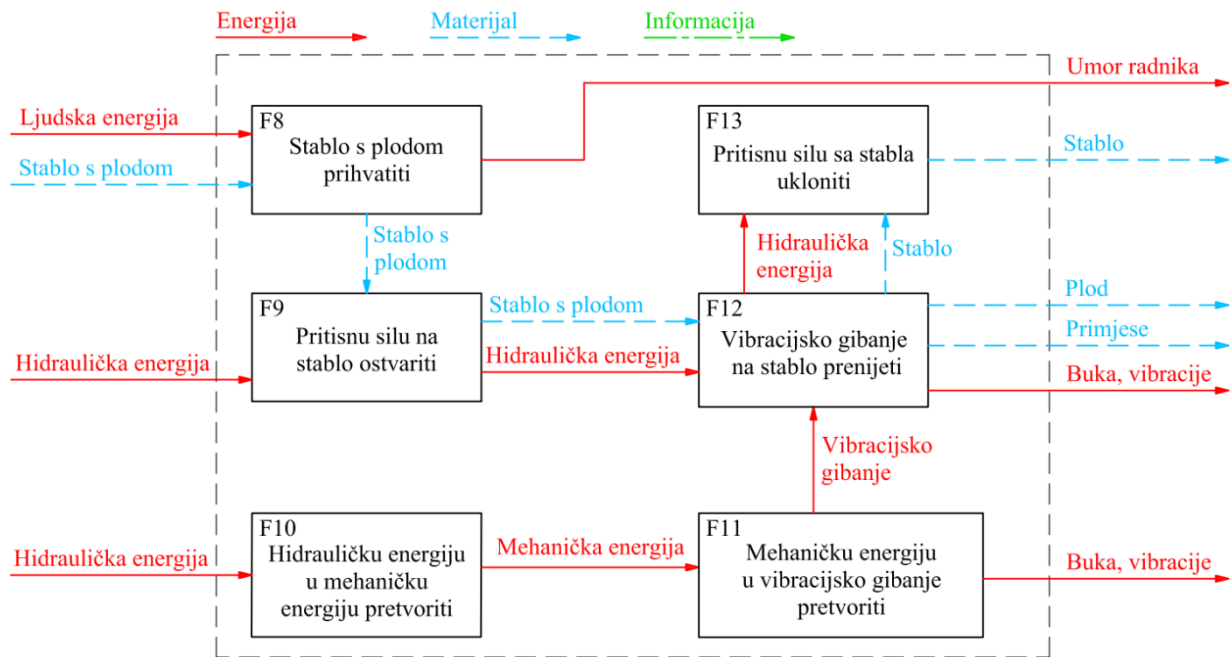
Energija
Materijal
Informacija

Ljudska energija
Stablo s plodom

F8
Stablo s plodom prihvatiti

Umor radnika

F13
Pritisnu silu sa stabla ukloniti

Stablo

Stablo s plodom

Hidraulička energija

Stablo

F9
Pritisnu silu na stablo ostvariti

Stablo s plodom

Hidraulička energija

F12
Vibracijsko gibanje na stablo prenijeti

Plod
Primjese
Buka, vibracije

Hidraulička energija

Vibracijsko gibanje

Hidraulička energija

F10
Hidrauličku energiju u mehaničku energiju pretvoriti

Mehanička energija

F11
Mehaničku energiju u vibracijsko gibanje pretvoriti

Buka, vibracije